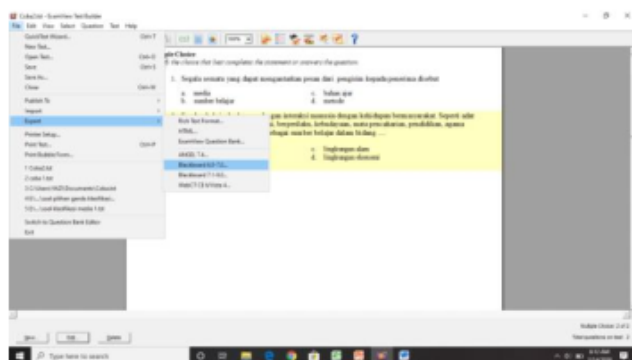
Coba1.tst - ExamView Test Builder

File Edit View Select Question Test Help

QuickTest Wizard... Ctrl+T
New Test...
Open Test... Ctrl+O
Save Ctrl+S
Save As...
Close Ctrl+W
Publish To
Import
Export
Printer Setup...
Print Test... Ctrl+P
Print Bubble Form...
1 Coba1.tst
2 coba 1.tst
3 C:\Users\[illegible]\Documents\Coba.tst
4 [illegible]
5 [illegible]
Switch to Question Bank Editor
Exit

Rich Text Format...
HTML...
ExamView Question Bank...
ANGEL 7.4...
Blackboard 6.0-7.0...
Blackboard 7.1-9.0...
WebCT CE 6/Vista 4...

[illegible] Choice
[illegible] the choice that best completes the statement or answers the question.

1. Segala sesuatu yang dapat menyampaikan pesan dari pengirim kepada penerima disebut
a. media
b. sumber belajar
c. bahan ajar
d. metode

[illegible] gan interaksi manusia dengan kehidupan bermasyarakat. Seperti adat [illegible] berpolitik, kebudayaan, mata pencaharian, pendidikan, agama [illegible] bagai sumber belajar dalam bidang ....
c. lingkungan alam
d. lingkungan ekonomi

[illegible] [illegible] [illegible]

Multiple Choice: 2 of 2
Total questions on test: 2

Type here to search